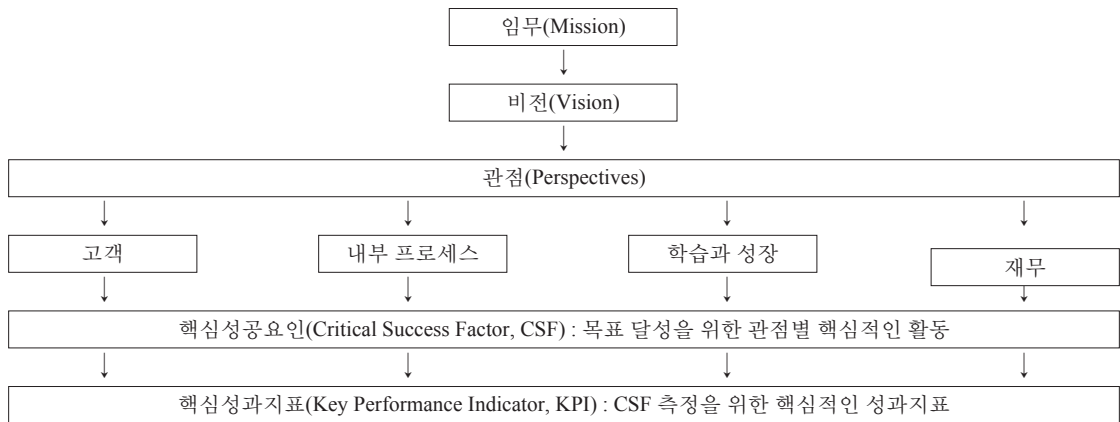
임무(Mission)

비전(Vision)

관점(Perspectives)

고객

내부 프로세스

학습과 성장

재무

핵심성공요인(Critical Success Factor, CSF) : 목표 달성을 위한 관점별 핵심적인 활동

핵심성과지표(Key Performance Indicator, KPI) : CSF 측정을 위한 핵심적인 성과지표